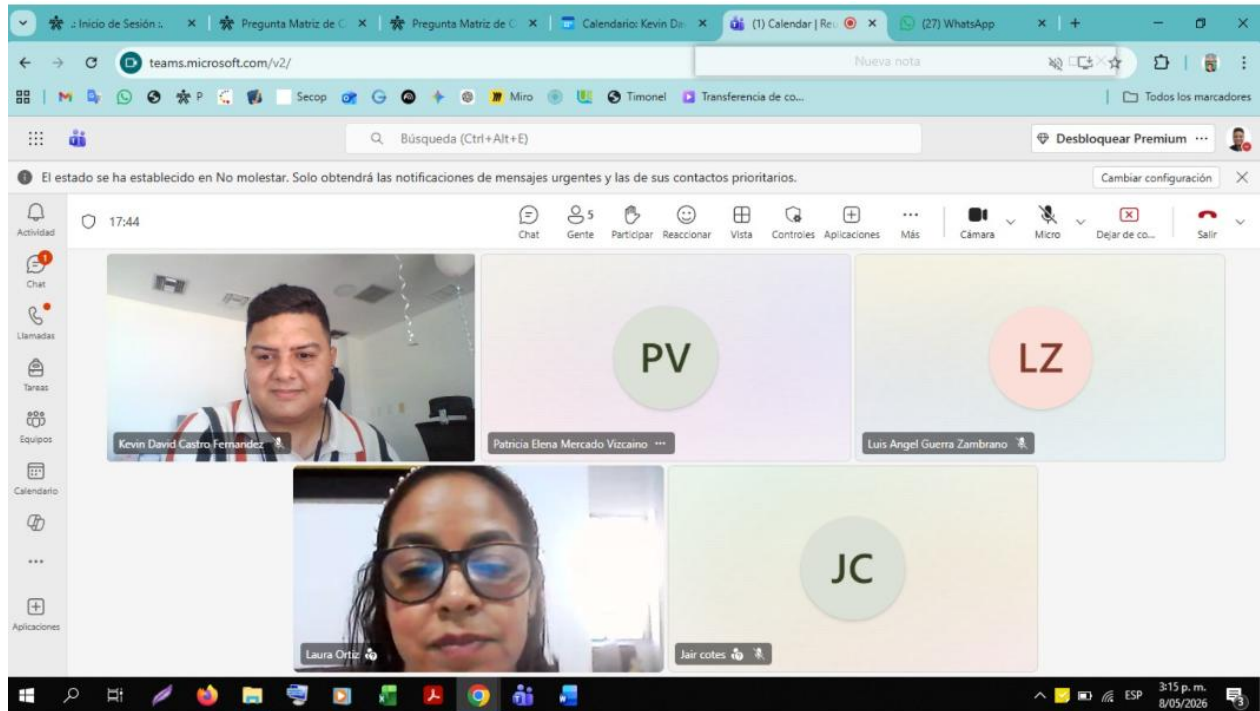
:: Inicio de Sesión :. × | Pregunta Matriz de C × | Pregunta Matriz de C × | Calendario: Kevin Da × | (1) Calendar | Re × | (27) WhatsApp × | +

teams.microsoft.com/v2/

Nueva nota

Secop Miro Timonel Transferencia de co...

Todos los marcadores

Búsqueda (Ctrl+Alt+E)

Desbloquear Premium ···

El estado se ha establecido en No molestar. Solo obtendrá las notificaciones de mensajes urgentes y las de sus contactos prioritarios.

Cambiar configuración

Actividad
Chat
Llamadas
Tareas
Equipos
Calendario
···
Aplicaciones

17:44

Chat Gente 5 Participar Reaccionar Vista Controles Aplicaciones Más Cámara Micro Dejar de co... Salir

Kevin David Castro Fernandez

PV
Patricia Elena Mercado Vizcaino ···

LZ
Luis Angel Guerra Zambrano

Laura Ortiz

JC
Jair cotes

ESP 3:15 p. m. 8/05/2026